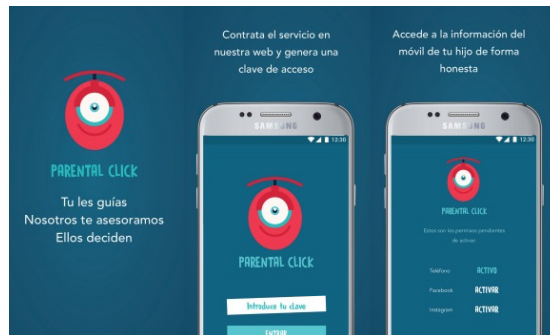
PARENTAL CLICK

Tu les guías
Nosotros te asesoramos
Ellos deciden

Contrata el servicio en nuestra web y genera una clave de acceso

SAMSUNG

12:30

PARENTAL CLICK

Introduce tu clave

ENTRAR

Accede a la información del móvil de tu hijo de forma honesta

SAMSUNG

12:30

PARENTAL CLICK

Estos son los permisos pendientes de activar

Teléfono ACTIVO

Facebook ACTIVAR

Instagram ACTIVAR